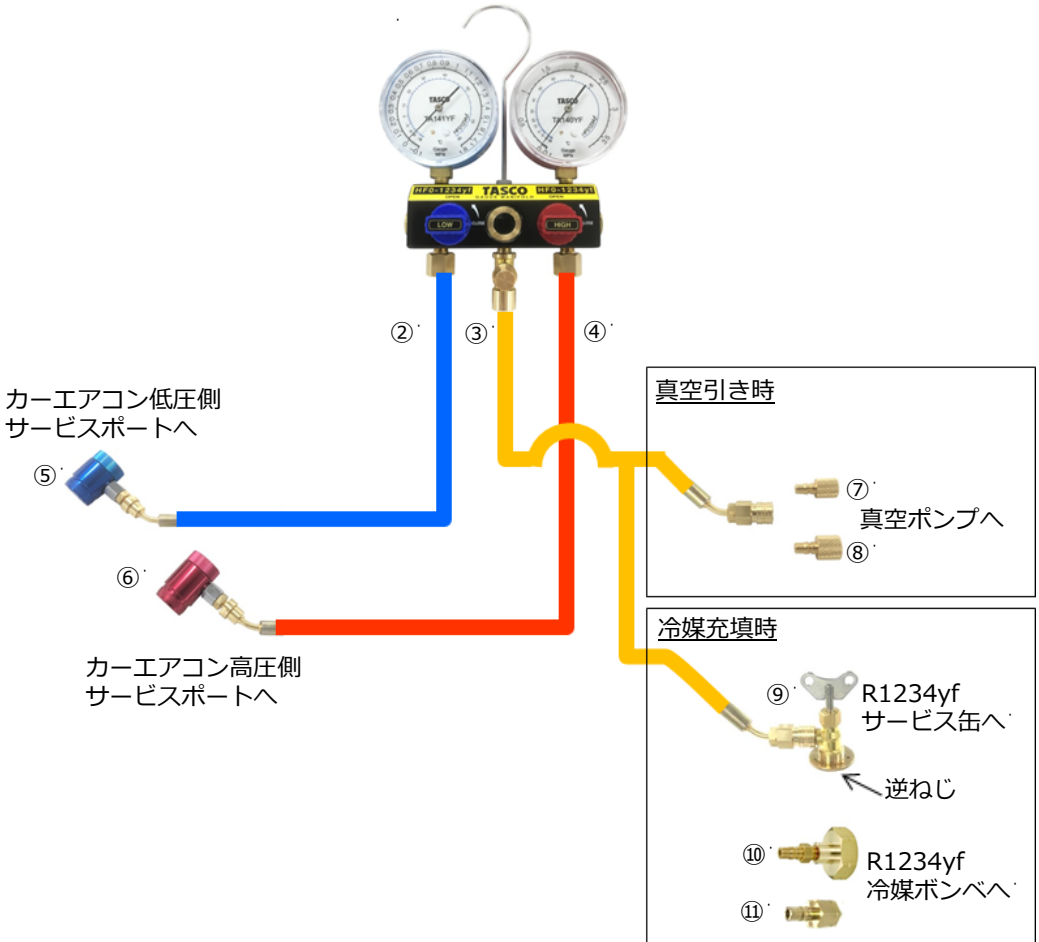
TASCO
TA141YF
TASCO
TA140YF
HFO-1234yf
TASCO
HFO-1234yf
LOW
HIGH

②
③
④

カーエアコン低圧側
サービスポートへ
⑤

⑥
カーエアコン高圧側
サービスポートへ

真空引き時
⑦
真空ポンプへ
⑧

冷媒充填時
⑨
R1234yf
サービス缶へ
逆ねじ
⑩
R1234yf
冷媒ボンベへ
⑪